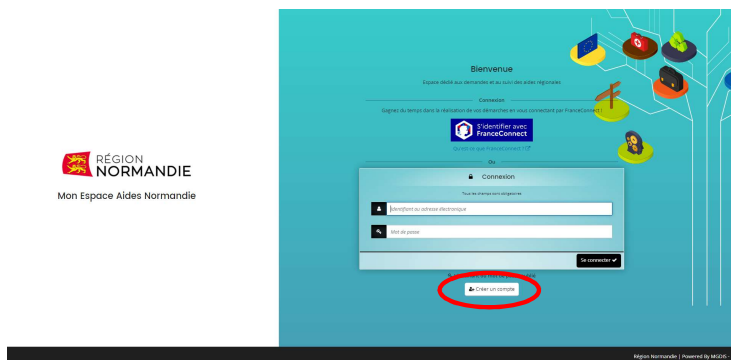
RÉGION
NORMANDIE

Mon Espace Aides Normandie

Bienvenue

Espace dédié aux demandes et au suivi des aides régionales

Connexion

Gagnez du temps dans la réalisation de vos démarches en vous connectant par FranceConnect !

S'identifier avec FranceConnect

Qu'est-ce que FranceConnect ?

Ou

Connexion

Tous les champs sont obligatoires

Identifiant ou adresse électronique

Mot de passe

Se connecter

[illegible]

Créer un compte

Région Normandie | Powered By MGDIS